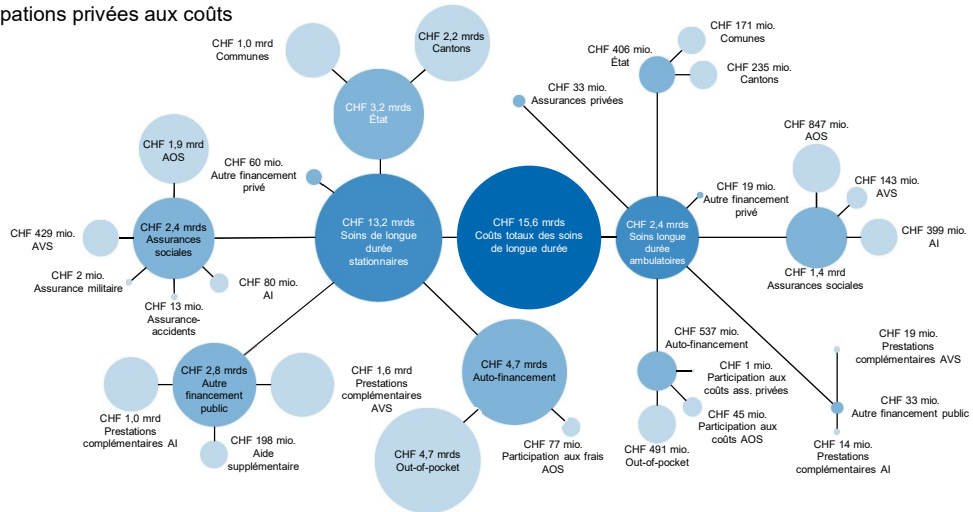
pations privées aux coûts

CHF 1,0 mrd
Communes

CHF 2,2 mrds
Cantons

CHF 3,2 mrds
État

CHF 1,9 mrd
AOS

CHF 60 mio.
Autre financement privé

CHF 429 mio.
AVS

CHF 2,4 mrds
Assurances sociales

CHF 2 mio.
Assurance militaire

CHF 80 mio.
AI

CHF 13 mio.
Assurance-accidents

CHF 13,2 mrds
Soins de longue durée stationnaires

CHF 15,6 mrds
Coûts totaux des soins de longue durée

CHF 2,8 mrds
Autre financement public

CHF 1,0 mrd
Prestations complémentaires AI

CHF 198 mio.
Aide supplémentaire

CHF 1,6 mrd
Prestations complémentaires AVS

CHF 4,7 mrds
Auto-financement

CHF 4,7 mrds
Out-of-pocket

CHF 77 mio.
Participation aux frais AOS

CHF 406 mio.
État

CHF 171 mio.
Comunes

CHF 235 mio.
Cantons

CHF 33 mio.
Assurances privées

CHF 847 mio.
AOS

CHF 19 mio.
Autre financement privé

CHF 143 mio.
AVS

CHF 2,4 mrds
Soins longue durée ambulatoires

CHF 399 mio.
AI

CHF 1,4 mrd
Assurances sociales

CHF 537 mio.
Auto-financement

CHF 1 mio.
Participation aux coûts ass. privées

CHF 45 mio.
Participation aux coûts AOS

CHF 491 mio.
Out-of-pocket

CHF 19 mio.
Prestations complémentaires AVS

CHF 33 mio.
Autre financement public

CHF 14 mio.
Prestations complémentaires AI